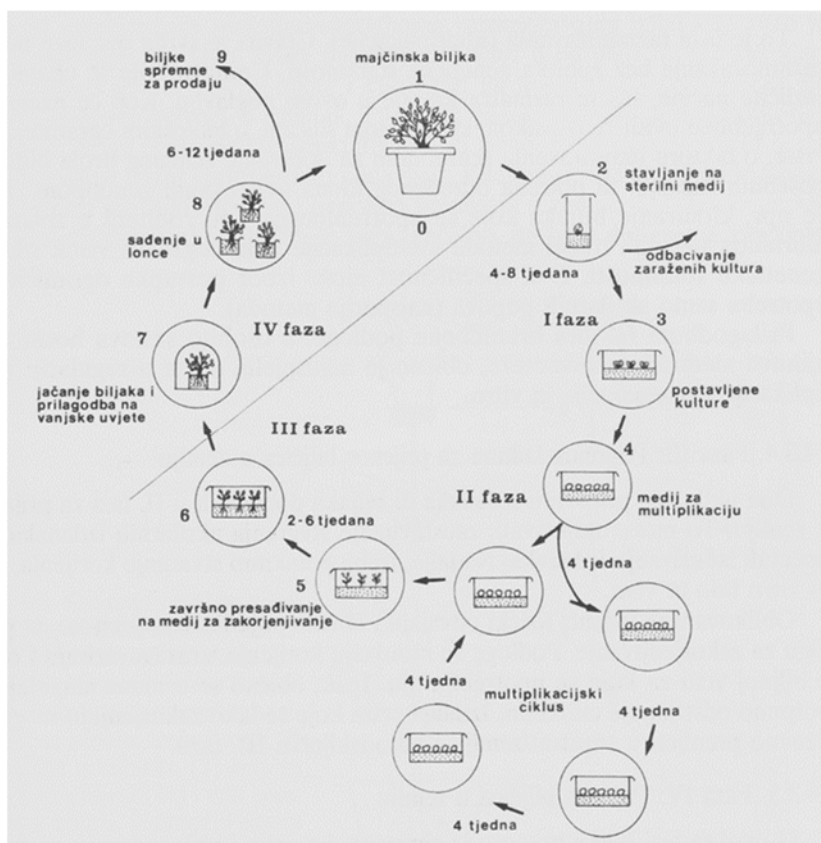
biljke spremne za prodaju
9

majčinska biljka
1

0

6-12 tjedana

8
sađenje u lonce

2
stavljanje na sterilni medij

odbacivanje zaraženih kultura

4-8 tjedana

IV faza

7

jačanje biljaka i prilagodba na vanjske uvjete

I faza
3

postavljene kulture

III faza

4
medij za multiplikaciju

II faza

6
2-6 tjedana

4 tjedna

5
završno presađivanje na medij za zakorjenjivanje

4 tjedna

multiplikacijski ciklus

4 tjedna

4 tjedna